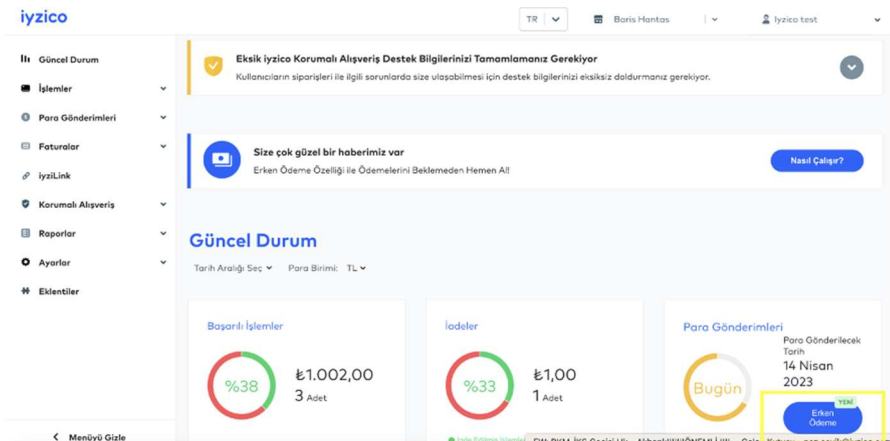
iyzico

TR

Baris Hantas

iyzico test

Güncel Durum

İşlemler

Para Gönderimleri

Faturalar

iyziLink

Korumalı Alışveriş

Raporlar

Ayarlar

Eklentiler

Menüyü Gizle

Eksik iyzico Korumalı Alışveriş Destek Bilgilerinizi Tamamlamanız Gerekiyor

Kullanıcıların siparişleri ile ilgili sorunlarda size ulaşabilmesi için destek bilgilerinizi eksiksiz doldurmanız gerekiyor.

Size çok güzel bir haberimiz var

Erken Ödeme Özelliği ile Ödemelerini Beklemeden Hemen Al!

Nasıl Çalışır?

Güncel Durum

Tarih Aralığı Seç

Para Birimi: TL

Başarılı İşlemler

%38

₺1.002,00

3 Adet

İadeler

%33

₺1,00

1 Adet

Para Gönderimleri

Bugün

Para Gönderilecek Tarih

14 Nisan 2023

YENİ

Erken Ödeme

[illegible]